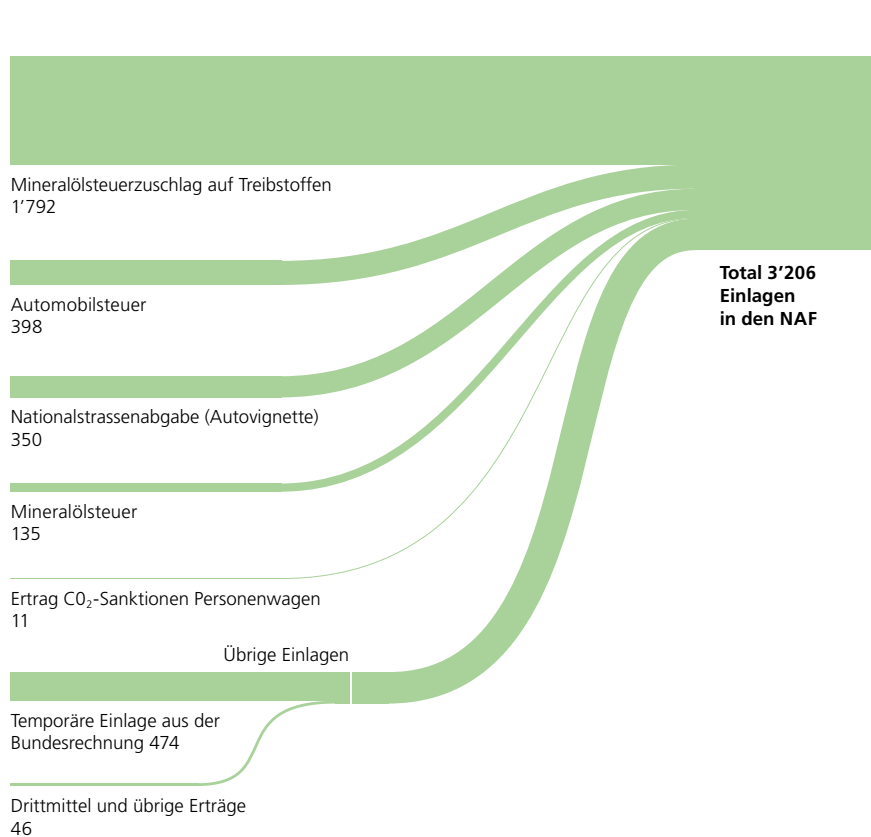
Mineralölsteuerzuschlag auf Treibstoffen
1’792

Automobilsteuer
398

Nationalstrassenabgabe (Autovignette)
350

Mineralölsteuer
135

Ertrag $C0_2$-Sanktionen Personenwagen
11

Übrige Einlagen

Temporäre Einlage aus der Bundesrechnung 474

Drittmittel und übrige Erträge
46

**Total 3’206
Einlagen
in den NAF**